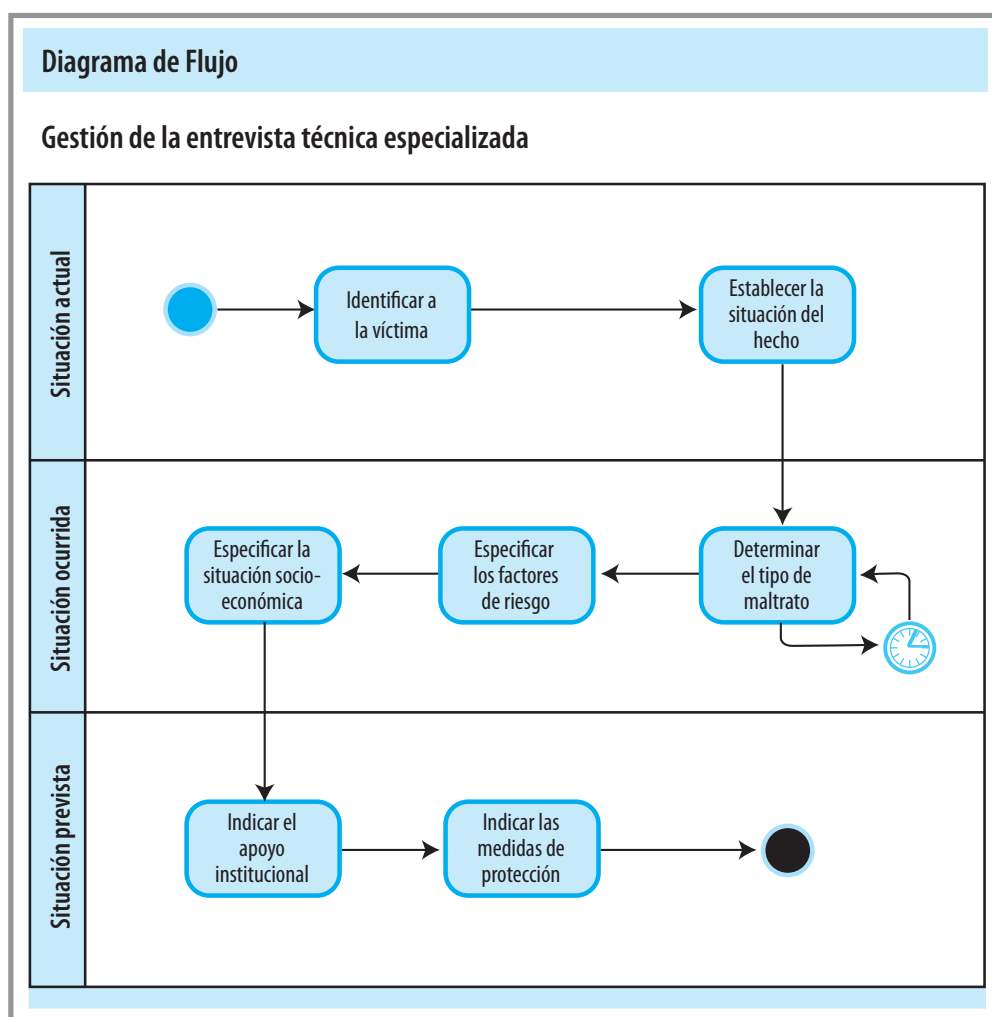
Diagrama de Flujo

Gestión de la entrevista técnica especializada

Situación actual

Identificar a la víctima

Establecer la situación del hecho

Situación ocurrida

Especificar la situación socioeconómica

Especificar los factores de riesgo

Determinar el tipo de maltrato

Situación prevista

Indicar el apoyo institucional

Indicar las medidas de protección